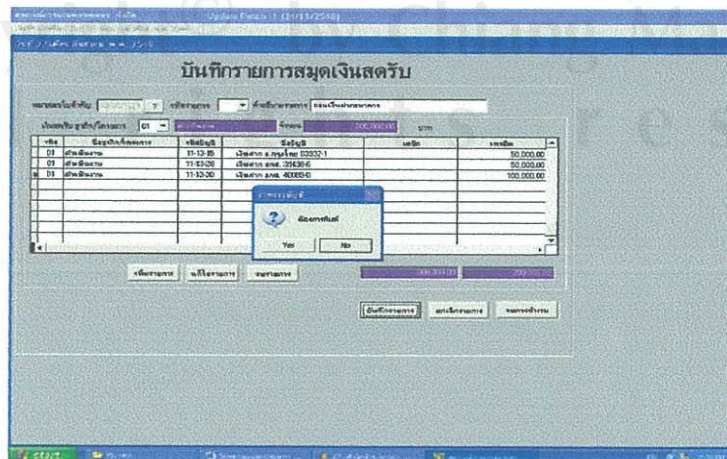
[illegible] Update Patch 1 (24/11/2548)

บันทึกรายการสมุดเงินสดรับ

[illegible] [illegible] ▼ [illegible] ▼ คำอธิบายรายการ ถอนเงินฝากธนาคาร

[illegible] 01 ▼ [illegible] จำนวน 200,000.00 บาท

| รหัส | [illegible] | รหัสบัญชี | ชื่อบัญชี | เดบิต | เครดิต |
|---|---|---|---|---|---|
| 01 | สำนักงาน | 11-13-05 | เงินฝาก ธ.กรุงไทย 03332-1 | | 50,000.00 |
| 01 | สำนักงาน | 11-13-28 | เงินฝาก ธกส. 316384-5 | | 50,000.00 |
| 01 | สำนักงาน | 11-13-30 | เงินฝาก ธกส. 400083-0 | | 100,000.00 |

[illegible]

ต้องการบันทึก

Yes No

เพิ่มรายการ แก้ไขรายการ ลบรายการ

200,000.00 200,000.00

บันทึกรายการ ยกเลิกรายการ จบการทำงาน

start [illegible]